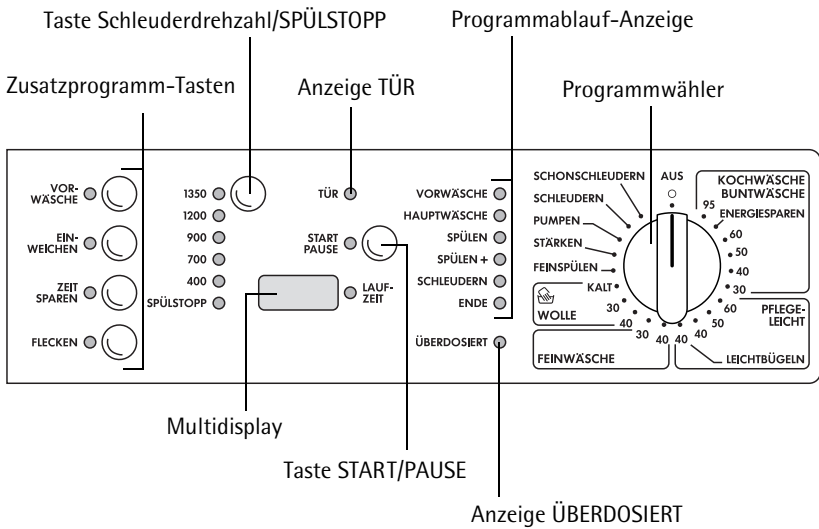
Taste Schleuderdrehzahl/SPÜLSTOPP

Programmablauf-Anzeige

Zusatzprogramm-Tasten

Anzeige TÜR

Programmwähler

VORWÄSCHE

EINWEICHEN

ZEIT SPAREN

FLECKEN

1350
1200
900
700
400
SPÜLSTOPP

TÜR

START PAUSE

LAUFZEIT

VORWÄSCHE
HAUPTWÄSCHE
SPÜLEN
SPÜLEN +
SCHLEUDERN
ENDE

ÜBERDOSIERT

SCHONSCHLEUDERN
SCHLEUDERN
PUMPEN
STÄRKEN
FEINSPÜLEN
KALT
30
40
WOLLE

AUS

KOCHWÄSCHE BUNTWÄSCHE
95
ENERGIESPAREN
60
50
40
30

PFLEGELEICHT
60
50
40
30
40

30
40
FEINWÄSCHE

40
LEICHTBÜGELN

Multidisplay

Taste START/PAUSE

Anzeige ÜBERDOSIERT